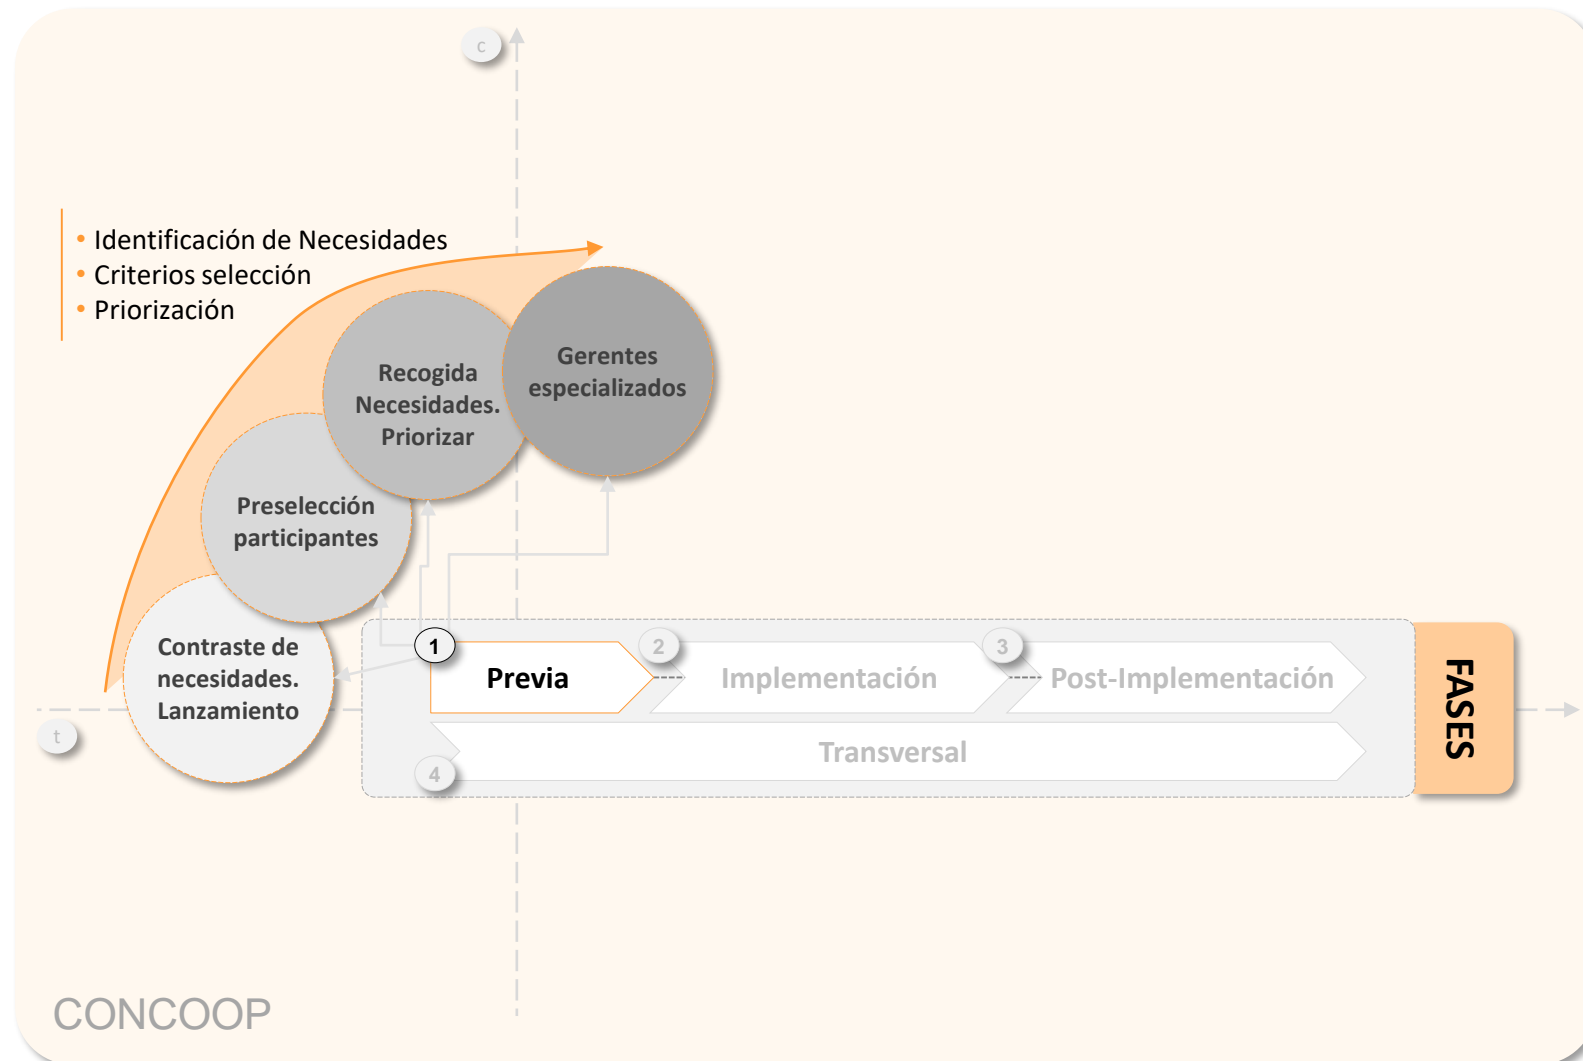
c

• Identificación de Necesidades
• Criterios selección
• Priorización

Gerentes especializados

Recogida Necesidades. Priorizar

Preselección participantes

Contraste de necesidades. Lanzamiento

t

1 Previa

2 Implementación

3 Post-Implementación

4 Transversal

FASES

CONCOOP